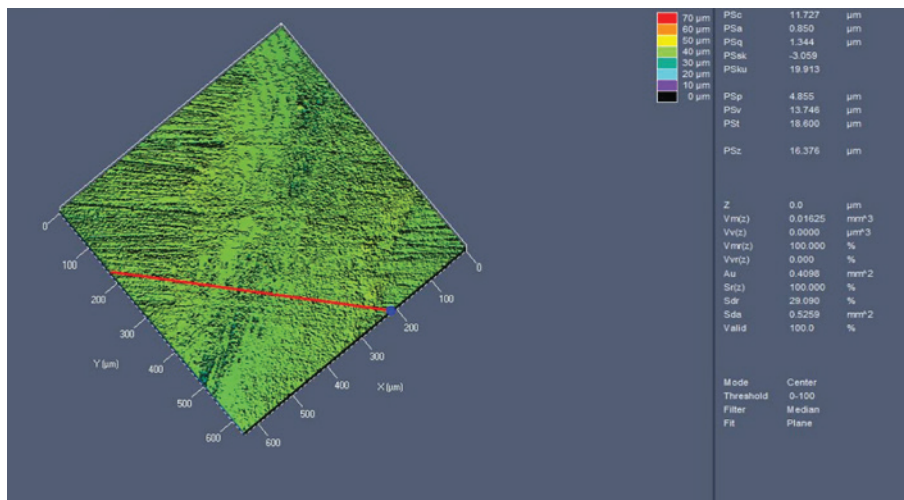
70 µm
60 µm
50 µm
40 µm
30 µm
20 µm
10 µm
0 µm

| | | |
|---|---|---|
| PSc | 11.727 | µm |
| PSa | 0.850 | µm |
| PSq | 1.344 | µm |
| PSsk | -3.059 | |
| PSku | 19.913 | |
| PSp | 4.855 | µm |
| PSv | 13.746 | µm |
| PSt | 18.600 | µm |
| PSz | 16.376 | µm |
| Z | 0.0 | µm |
| Vm(z) | 0.01625 | mm^3 |
| Vv(z) | 0.0000 | µm^3 |
| Vmr(z) | 100.000 | % |
| Vvr(z) | 0.000 | % |
| Au | 0.4098 | mm^2 |
| Sr(z) | 100.000 | % |
| Sdr | 29.090 | % |
| Sda | 0.5259 | mm^2 |
| Valid | 100.0 | % |

| | |
|---|---|
| Mode | Center |
| Threshold | 0-100 |
| Filter | Median |
| Fit | Plane |

0
100
200
300
Y (µm)
400
500
600
0
100
200
300
400
X (µm)
500
600